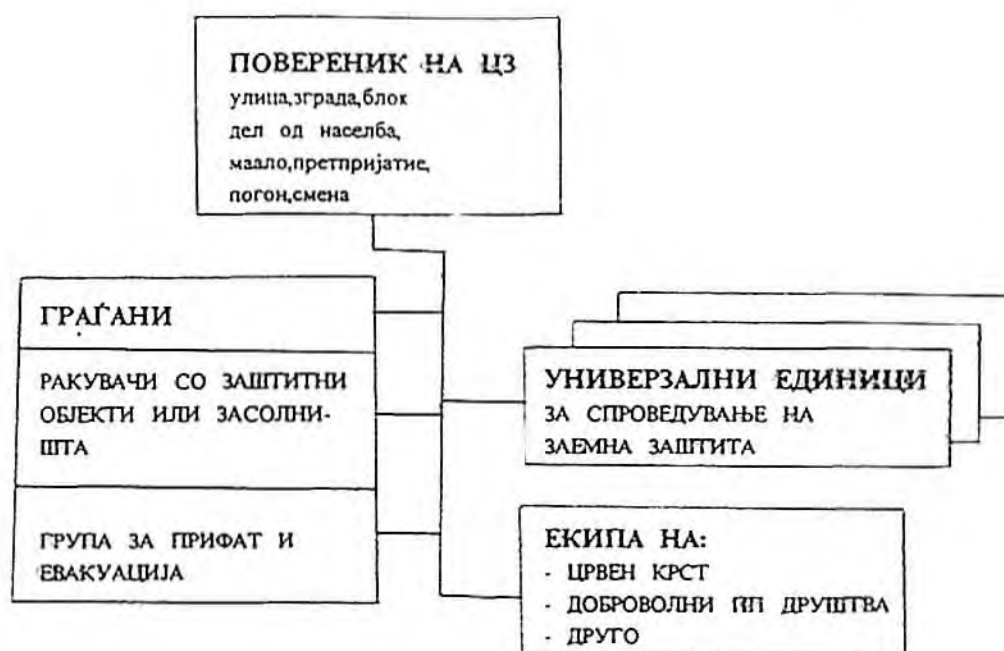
ПОВЕРЕНИК НА ЦЗ
улица,зграда,блок
дел од населба,
маало,претпријатие,
погон,смена

ГРАЃАНИ

РАКУВАЧИ СО ЗАШТИТНИ ОБЈЕКТИ ИЛИ ЗАСОЛНИШТА

ГРУПА ЗА ПРИФАТ И ЕВАКУАЦИЈА

УНИВЕРЗАЛНИ ЕДИНИЦИ
ЗА СПРОВЕДУВАЊЕ НА ЗАЕМНА ЗАШТИТА

ЕКИПА НА:
- ЦРВЕН КРСТ
- ДОБРОВОЛНИ ПП ДРУШТВА
- ДРУГО